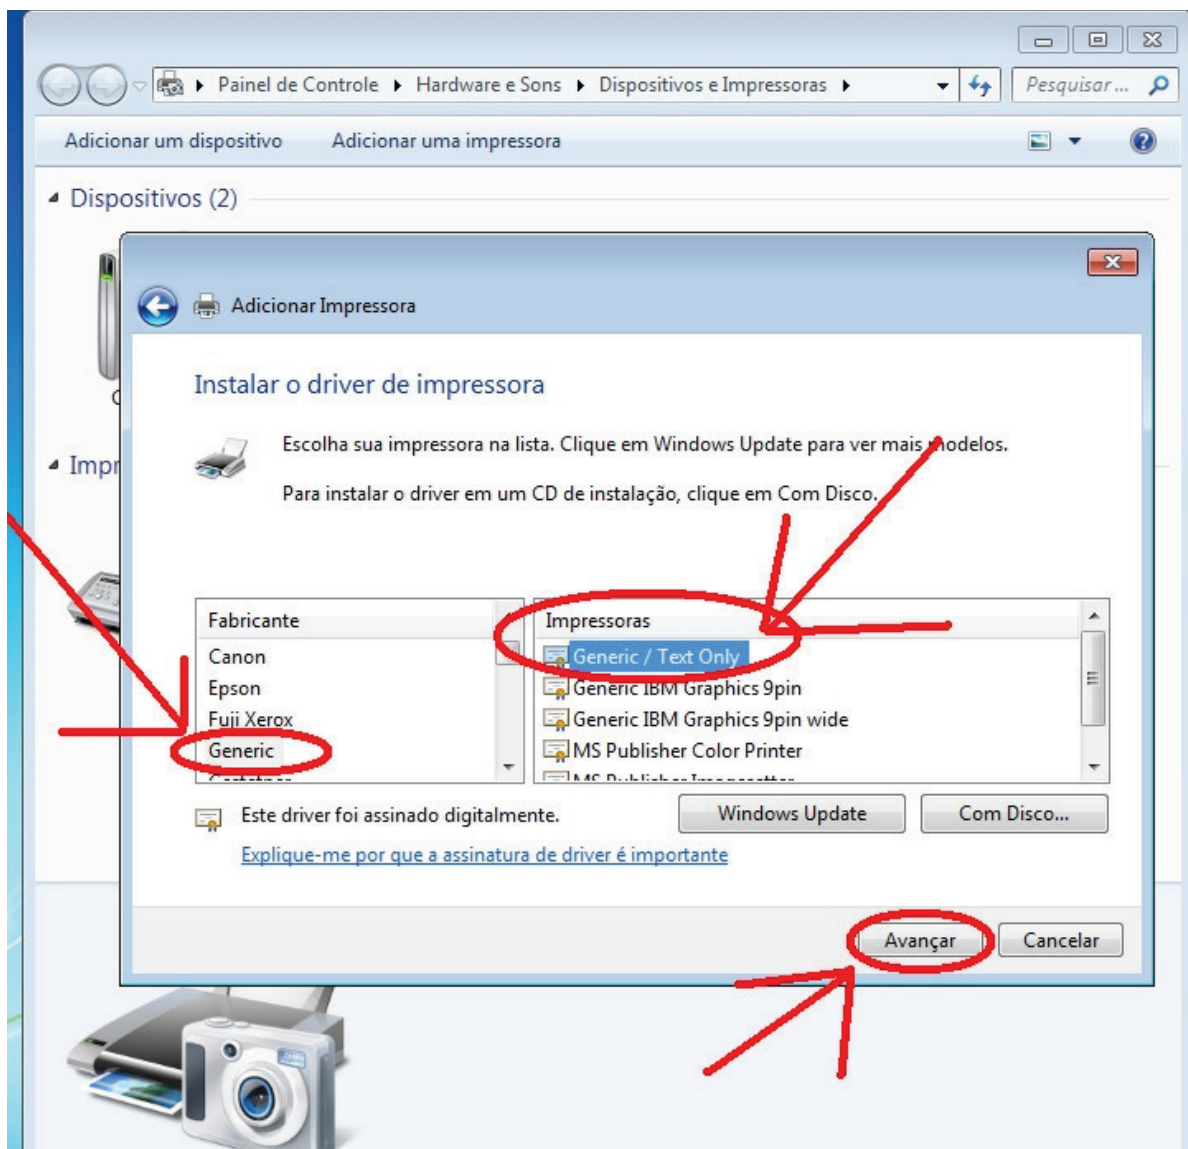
Painel de Controle ▸ Hardware e Sons ▸ Dispositivos e Impressoras ▸

Pesquisar...

Adicionar um dispositivo Adicionar uma impressora

Dispositivos (2)

Impr

Adicionar Impressora

Instalar o driver de impressora

Escolha sua impressora na lista. Clique em Windows Update para ver mais modelos.

Para instalar o driver em um CD de instalação, clique em Com Disco.

| Fabricante |
|---|
| Canon |
| Epson |
| Fuji Xerox |
| Generic |
| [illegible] |

| Impressoras |
|---|
| Generic / Text Only |
| Generic IBM Graphics 9pin |
| Generic IBM Graphics 9pin wide |
| MS Publisher Color Printer |
| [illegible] |

Este driver foi assinado digitalmente.

Windows Update Com Disco...

Explique-me por que a assinatura de driver é importante

Avançar Cancelar